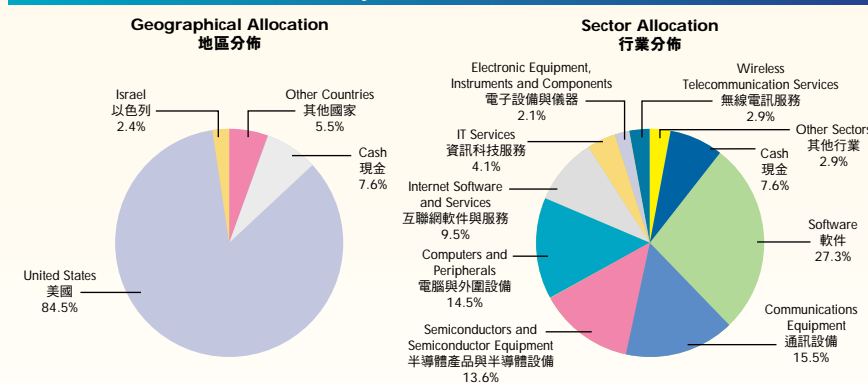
Geographical Allocation
地區分佈

Israel
以色列
2.4%

Other Countries
其他國家
5.5%

Cash
現金
7.6%

United States
美國
84.5%

Sector Allocation
行業分佈

Electronic Equipment, Instruments and Components
電子設備與儀器
2.1%

Wireless Telecommunication Services
無線電訊服務
2.9%

Other Sectors
其他行業
2.9%

IT Services
資訊科技服務
4.1%

Cash
現金
7.6%

Internet Software and Services
互聯網軟件與服務
9.5%

Software
軟件
27.3%

Computers and Peripherals
電腦與外圍設備
14.5%

Communications Equipment
通訊設備
15.5%

Semiconductors and Semiconductor Equipment
半導體產品與半導體設備
13.6%